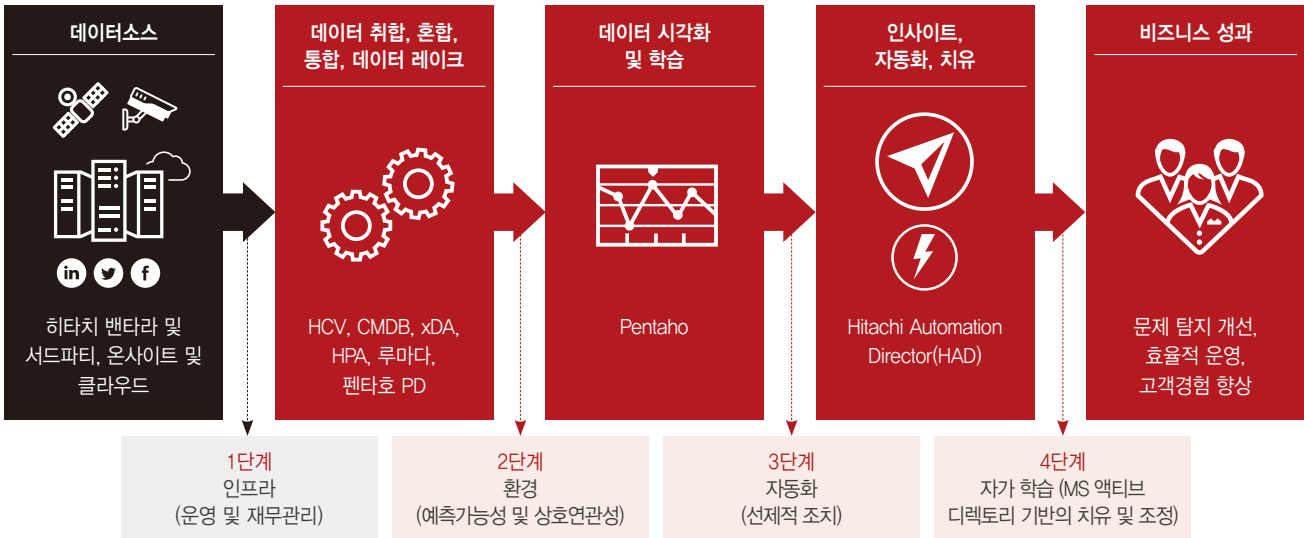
데이터소스

히타치 밴타라 및 서드파티, 온사이트 및 클라우드

데이터 취합, 혼합, 통합, 데이터 레이크

HCV, CMDB, xDA, HPA, 루마다, 펜타호 PD

데이터 시각화 및 학습

Pentaho

인사이트, 자동화, 치유

Hitachi Automation Director(HAD)

비즈니스 성과

문제 탐지 개선, 효율적 운영, 고객경험 향상

1단계
인프라
(운영 및 재무관리)

2단계
환경
(예측가능성 및 상호연관성)

3단계
자동화
(선제적 조치)

4단계
자가 학습 (MS 액티브 디렉토리 기반의 치유 및 조정)